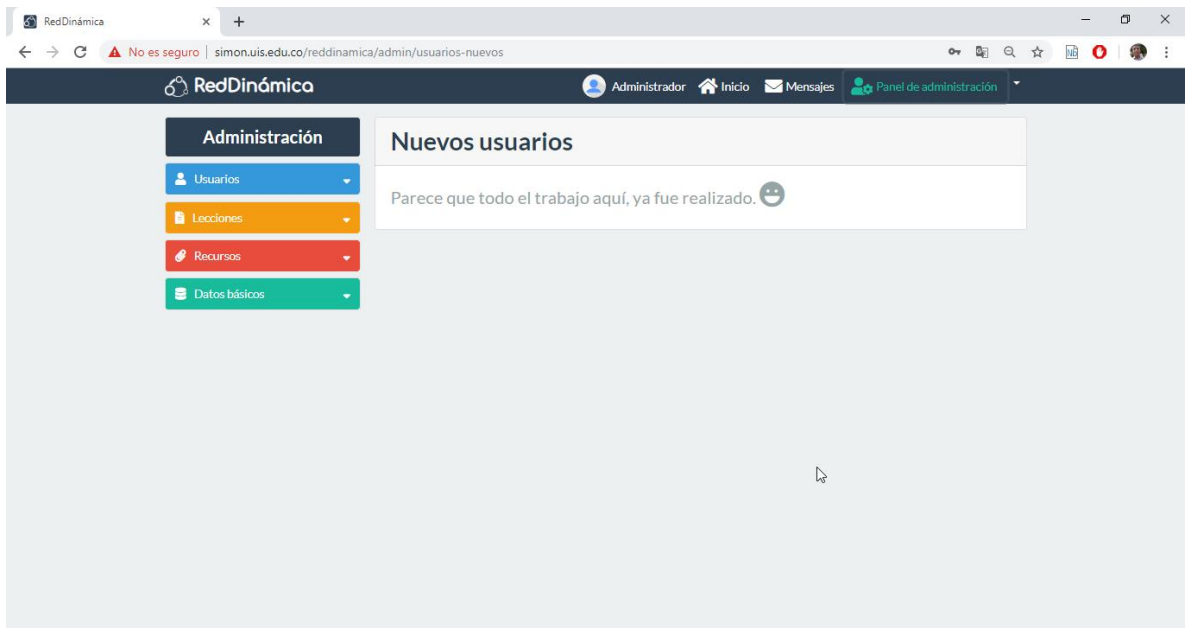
RedDinámica

No es seguro | simon.uis.edu.co/reddinamica/admin/usuarios-nuevos

RedDinámica

Administrador Inicio Mensajes Panel de administración

Administración

Usuarios

Lecciones

Recursos

Datos básicos

Nuevos usuarios

Parece que todo el trabajo aquí, ya fue realizado.